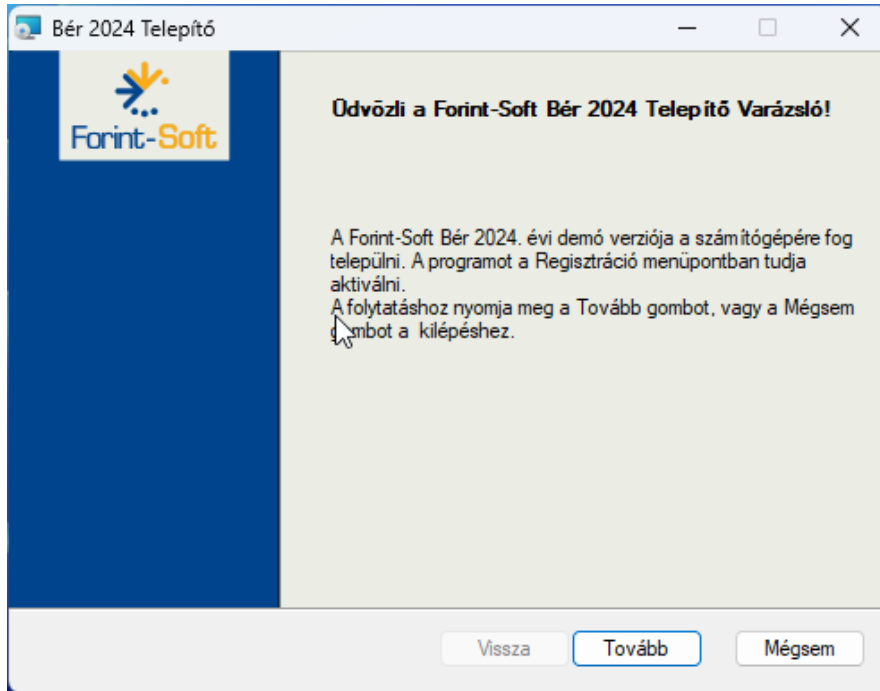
Bér 2024 Telepítő

Forint-Soft

Üdvözli a Forint-Soft Bér 2024 Telepítő Varázsló!

A Forint-Soft Bér 2024. évi demó verziója a számítógépére fog települni. A programot a Regisztráció menüpontban tudja aktiválni.
A folytatáshoz nyomja meg a Tovább gombot, vagy a Mégsem gombot a kilépéshez.

Vissza
Tovább
Mégsem